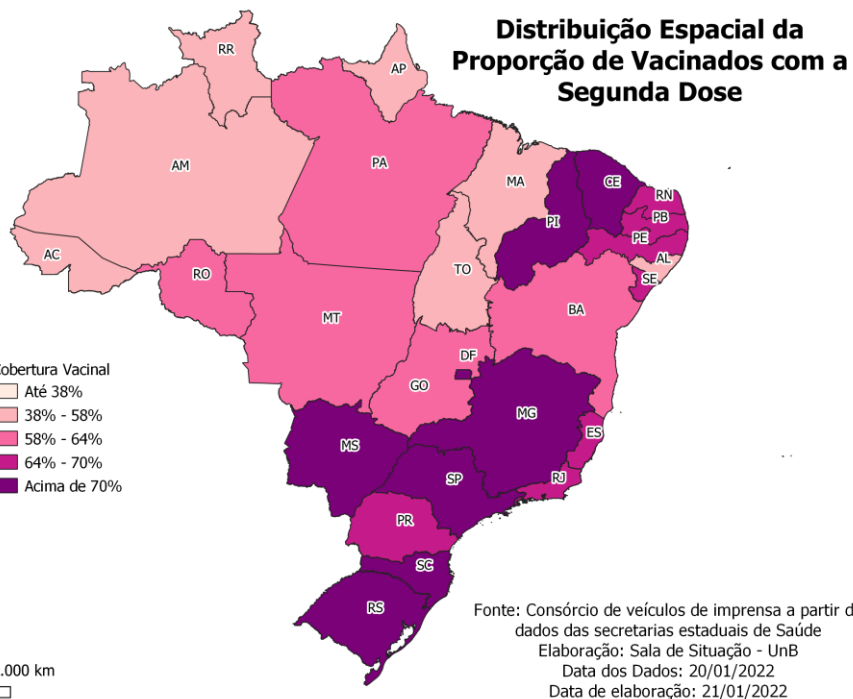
Distribuição Espacial da Proporção de Vacinados com a Segunda Dose

RR
AP
AM
PA
MA
CE
RN
PB
PI
PE
AL
SE
AC
RO
TO
BA
MT
DF
GO
MG
ES
MS
SP
RJ
PR
SC
RS

obertura Vacinal
Até 38%
38% - 58%
58% - 64%
64% - 70%
Acima de 70%

.000 km

Fonte: Consórcio de veículos de imprensa a partir d dados das secretarias estaduais de Saúde
Elaboração: Sala de Situação - UnB
Data dos Dados: 20/01/2022
Data de elaboração: 21/01/2022